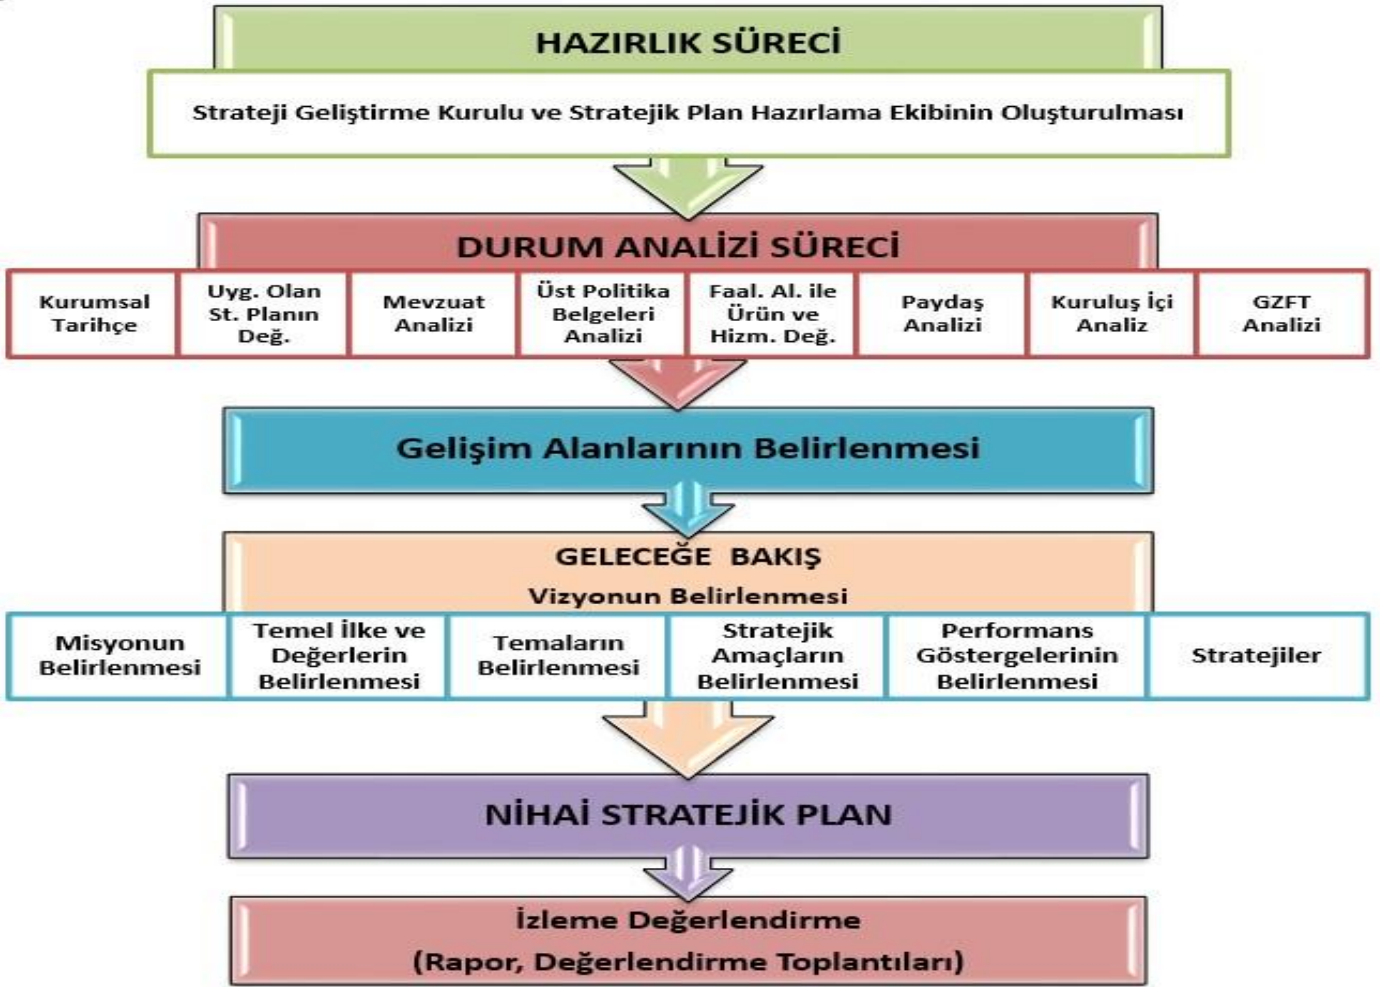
HAZIRLIK SÜRECİ

Strateji Geliştirme Kurulu ve Stratejik Plan Hazırlama Ekibinin Oluşturulması

DURUM ANALİZİ SÜRECİ

Kurumsal Tarihçe

Uyg. Olan St. Planın Değ.

Mevzuat Analizi

Üst Politika Belgeleri Analizi

Faal. Al. ile Ürün ve Hizm. Değ.

Paydaş Analizi

Kuruluş İçi Analiz

GZFT Analizi

Gelişim Alanlarının Belirlenmesi

GELECEĞE BAKIŞ

Vizyonun Belirlenmesi

Misyonun Belirlenmesi

Temel İlke ve Değerlerin Belirlenmesi

Temaların Belirlenmesi

Stratejik Amaçların Belirlenmesi

Performans Göstergelerinin Belirlenmesi

Stratejiler

NİHAİ STRATEJİK PLAN

İzleme Değerlendirme

(Rapor, Değerlendirme Toplantıları)